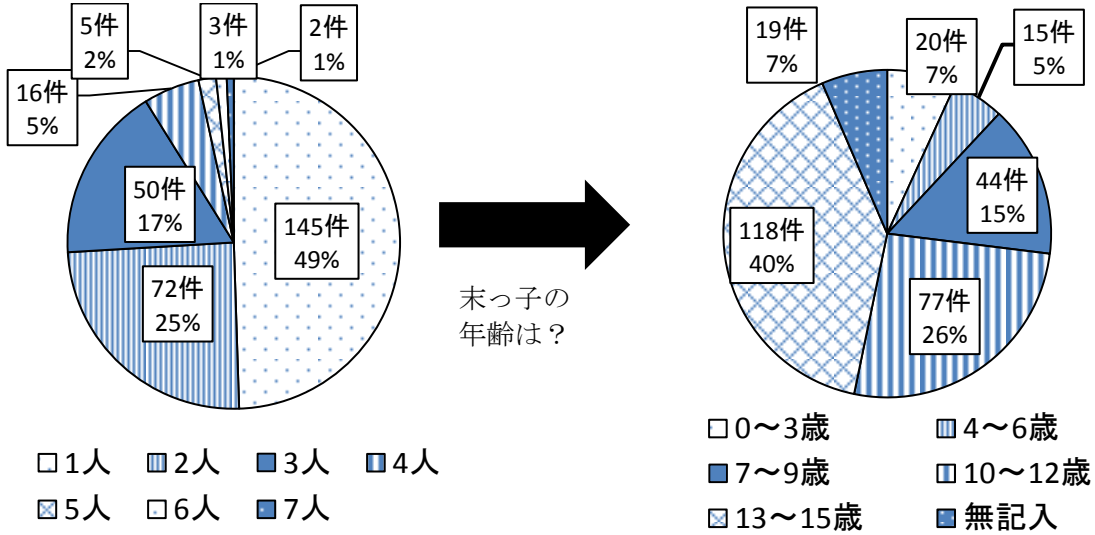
5件
2%

3件
1%

2件
1%

16件
5%

50件
17%

145件
49%

72件
25%

1人 2人 3人 4人
5人 6人 7人

末っ子の
年齢は?

19件
7%

20件
7%

15件
5%

44件
15%

118件
40%

77件
26%

0〜3歳 4〜6歳
7〜9歳 10〜12歳
13〜15歳 無記入